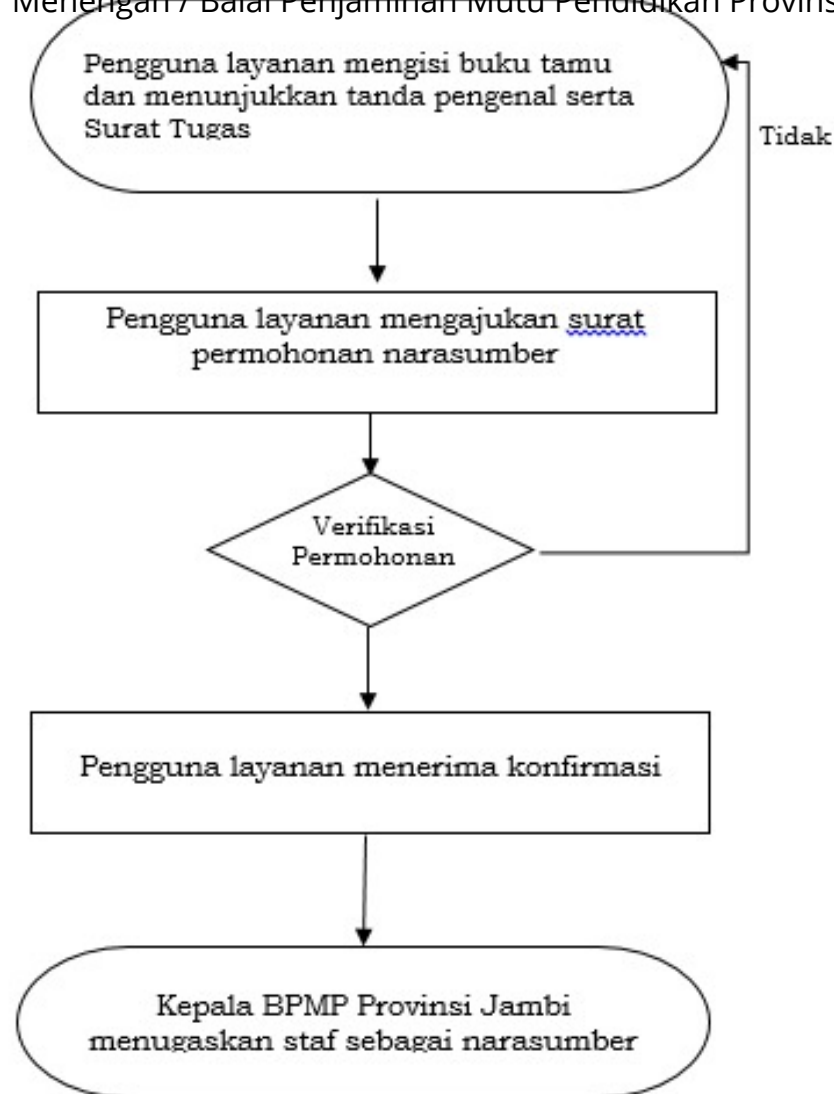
Menengah / Balai Penjaminan Mutu Pendidikan Provins

Pengguna layanan mengisi buku tamu dan menunjukkan tanda pengenal serta Surat Tugas

Tidak

Pengguna layanan mengajukan surat permohonan narasumber

Verifikasi Permohonan

Pengguna layanan menerima konfirmasi

Kepala BPMP Provinsi Jambi menugaskan staf sebagai narasumber